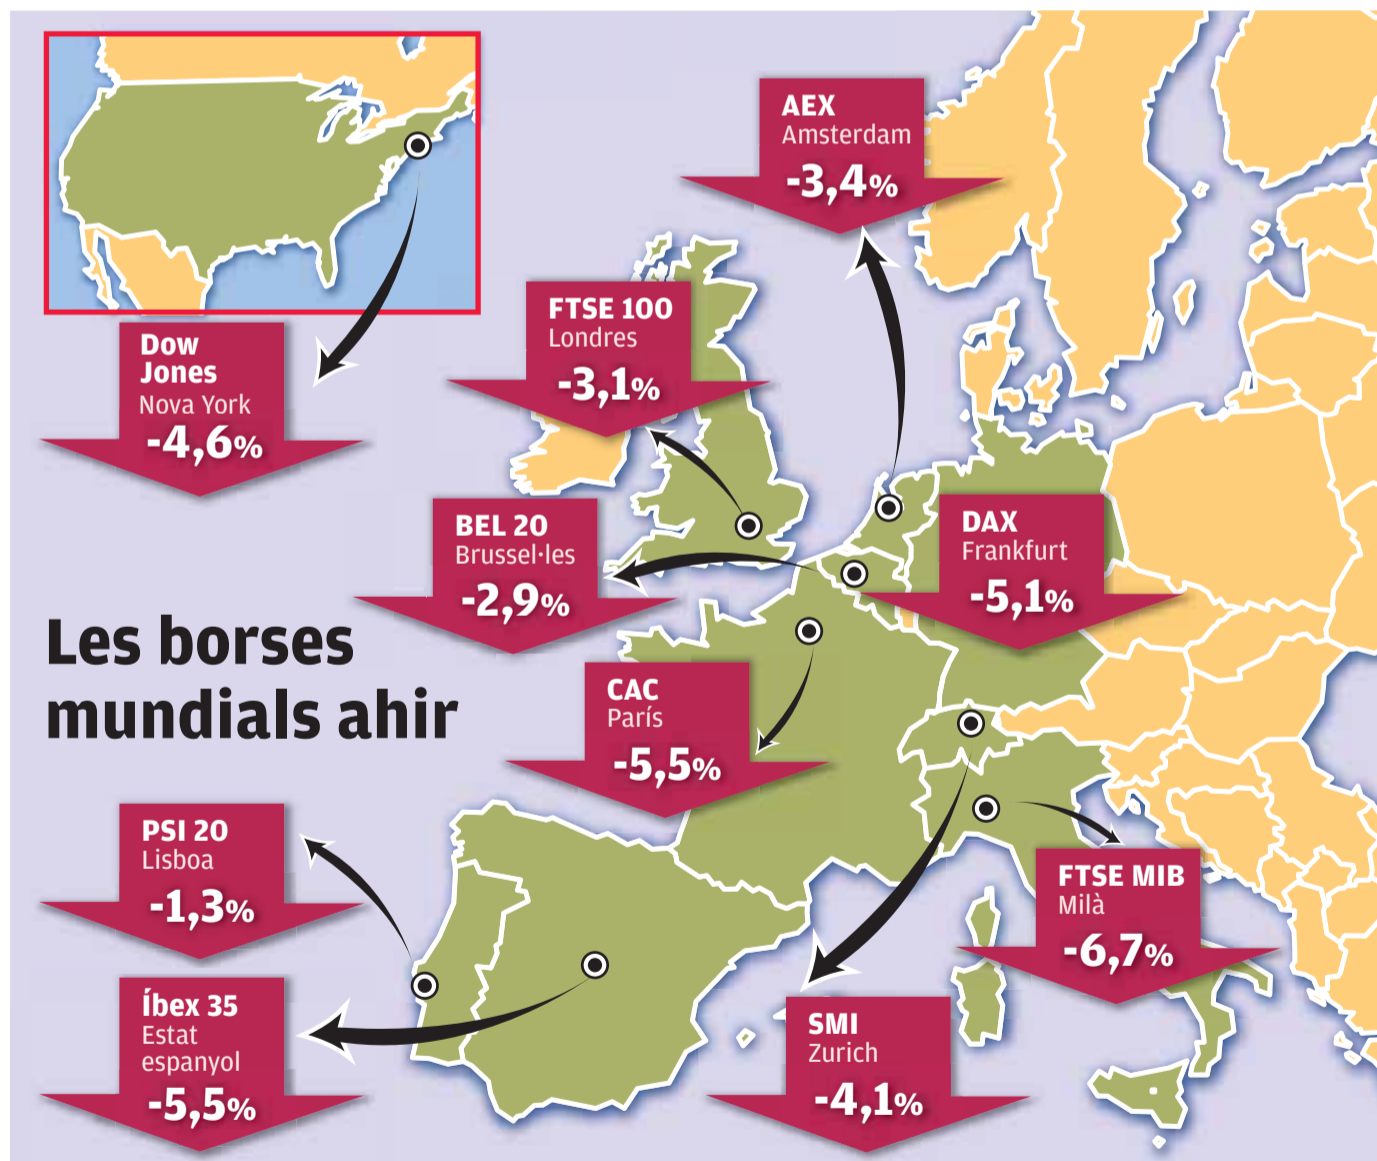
Les borses mundials ahir

Dow Jones
Nova York
-4,6%

FTSE 100
Londres
-3,1%

AEX
Amsterdam
-3,4%

BEL 20
Brussel·les
-2,9%

DAX
Frankfurt
-5,1%

CAC
París
-5,5%

PSI 20
Lisboa
-1,3%

Íbex 35
Estat espanyol
-5,5%

FTSE MIB
Milà
-6,7%

SMI
Zurich
-4,1%